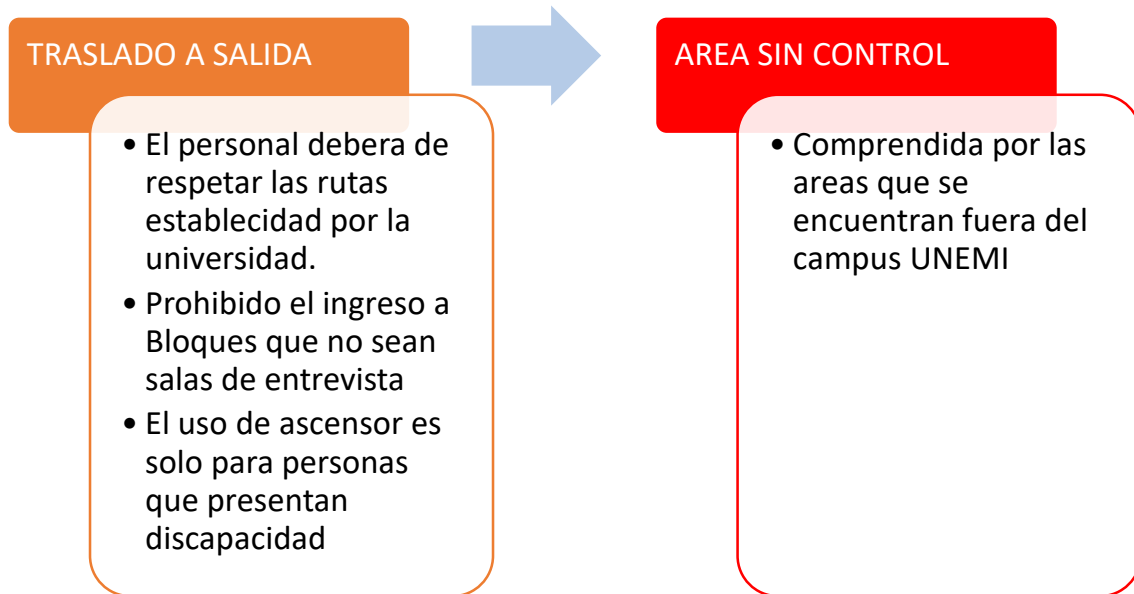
TRASLADO A SALIDA

• El personal debera de respetar las rutas establecidad por la universidad.
• Prohibido el ingreso a Bloques que no sean salas de entrevista
• El uso de ascensor es solo para personas que presentan discapacidad

AREA SIN CONTROL

• Comprendida por las areas que se encuentran fuera del campus UNEMI